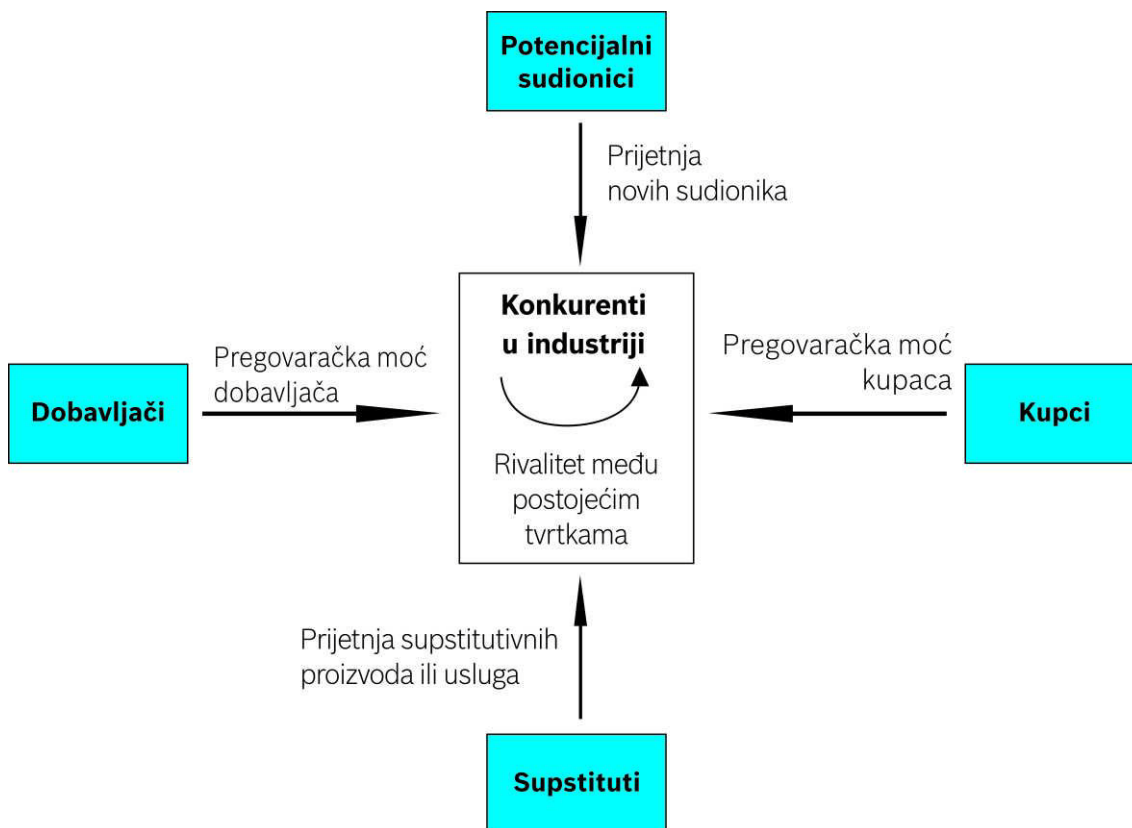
Potencijalni sudionici

Prijetnja novih sudionika

Dobavljači

Pregovaračka moć dobavljača

Konkurenti u industriji

Rivalitet među postojećim tvrtkama

Pregovaračka moć kupaca

Kupci

Prijetnja supstitutivnih proizvoda ili usluga

Supstituti